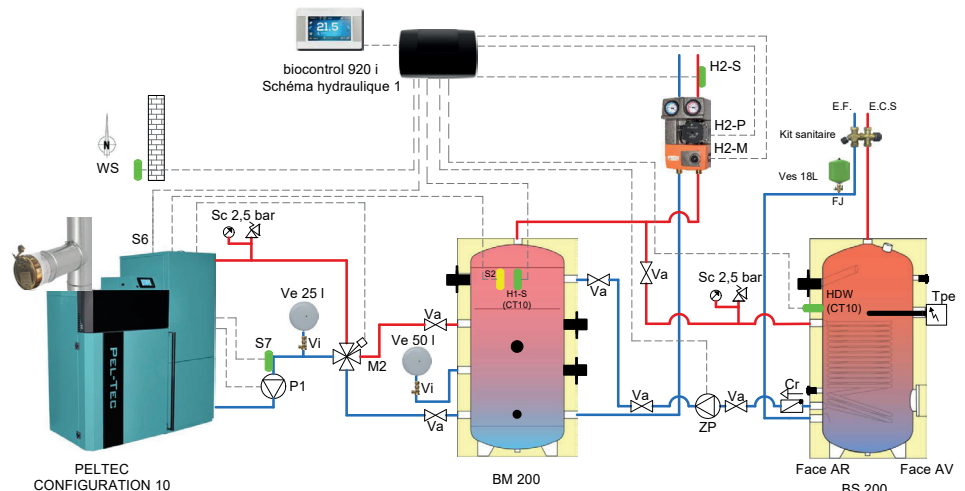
21.5

biocontrol 920 i
Schéma hydraulique 1

H2-S

H2-P

H2-M

E.F.

E.C.S

Kit sanitaire

Ves 18L

FJ

N

WS

S6

Sc 2,5 bar

Ve 25 l

Vi

S7

P1

PEL-TEC

M2

Va

Ve 50 l

Vi

Va

S2

H1-S
(CT10)

Va

Va

Sc 2,5 bar

HDW
(CT10)

Tpe

Va

ZP

Va

Cr

PELTEC
CONFIGURATION 10

BM 200

Face AR

Face AV

BS 200